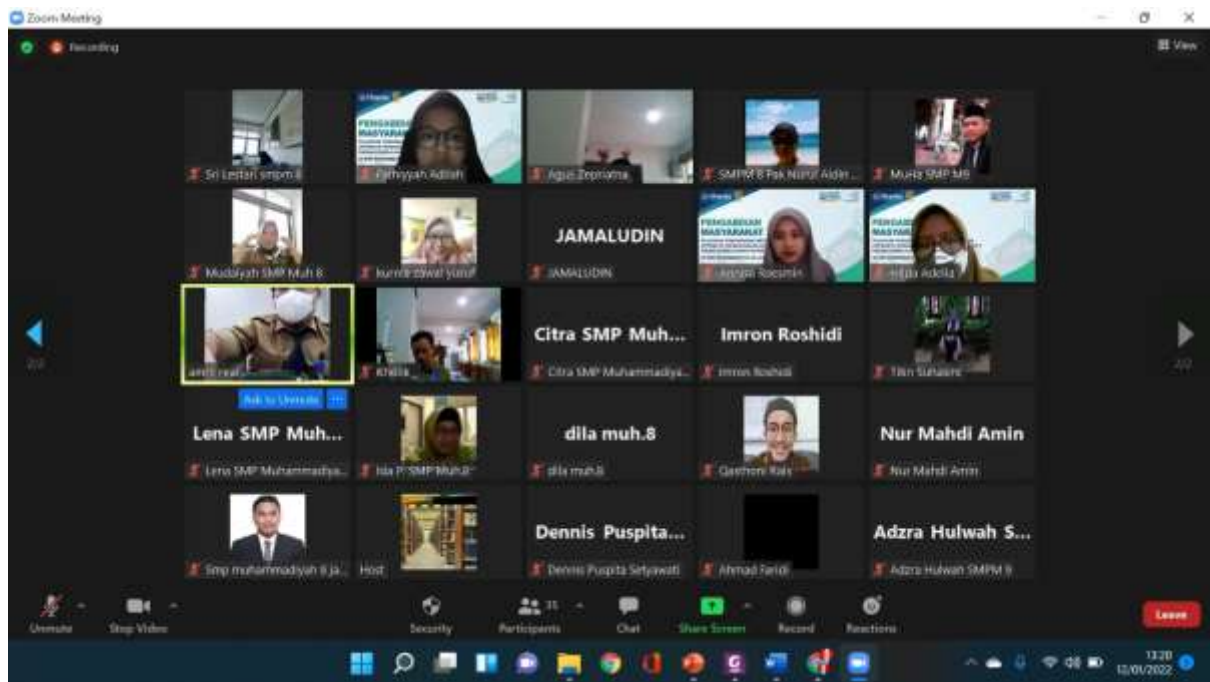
Zoom Meeting

Recording

View

PENGABDIAN MASYARAKAT

Sri Lestari smpm 8

Fathiyyah Adilah

Agus Zepriatna

SMPM 8 Pak Nurul Aidin

Muha SMP M8

Mudaiyah SMP Muh 8

kurnia dawai yusuf

JAMALUDIN

JAMALUDIN

PENGABDIAN MASYARAKAT

Jannah Roesmin

PENGABDIAN MASYARAKAT

Hilda Adella

2/2

amin real

Kholis

Citra SMP Muh...

Citra SMP Muhammadiya...

Imron Roshidi

Imron Roshidi

Tikn Suhaeni

2/2

Ask to Unmute

Lena SMP Muh...

Lena SMP Muhammadiya...

Isla P SMP Muh.8

dila muh.8

dila muh.8

Qasthoni Rais

Nur Mahdi Amin

Nur Mahdi Amin

Smp muhammadiyah 8 ja...

Host

Dennis Puspita...

Dennis Puspita Setyawati

Ahmad Faridi

Adzra Hulwah S...

Adzra Hulwah SMPM 8

Unmute

Stop Video

Security

Participants 31

Chat

Share Screen

Record

Reactions

Leave

13:20
12/01/2022